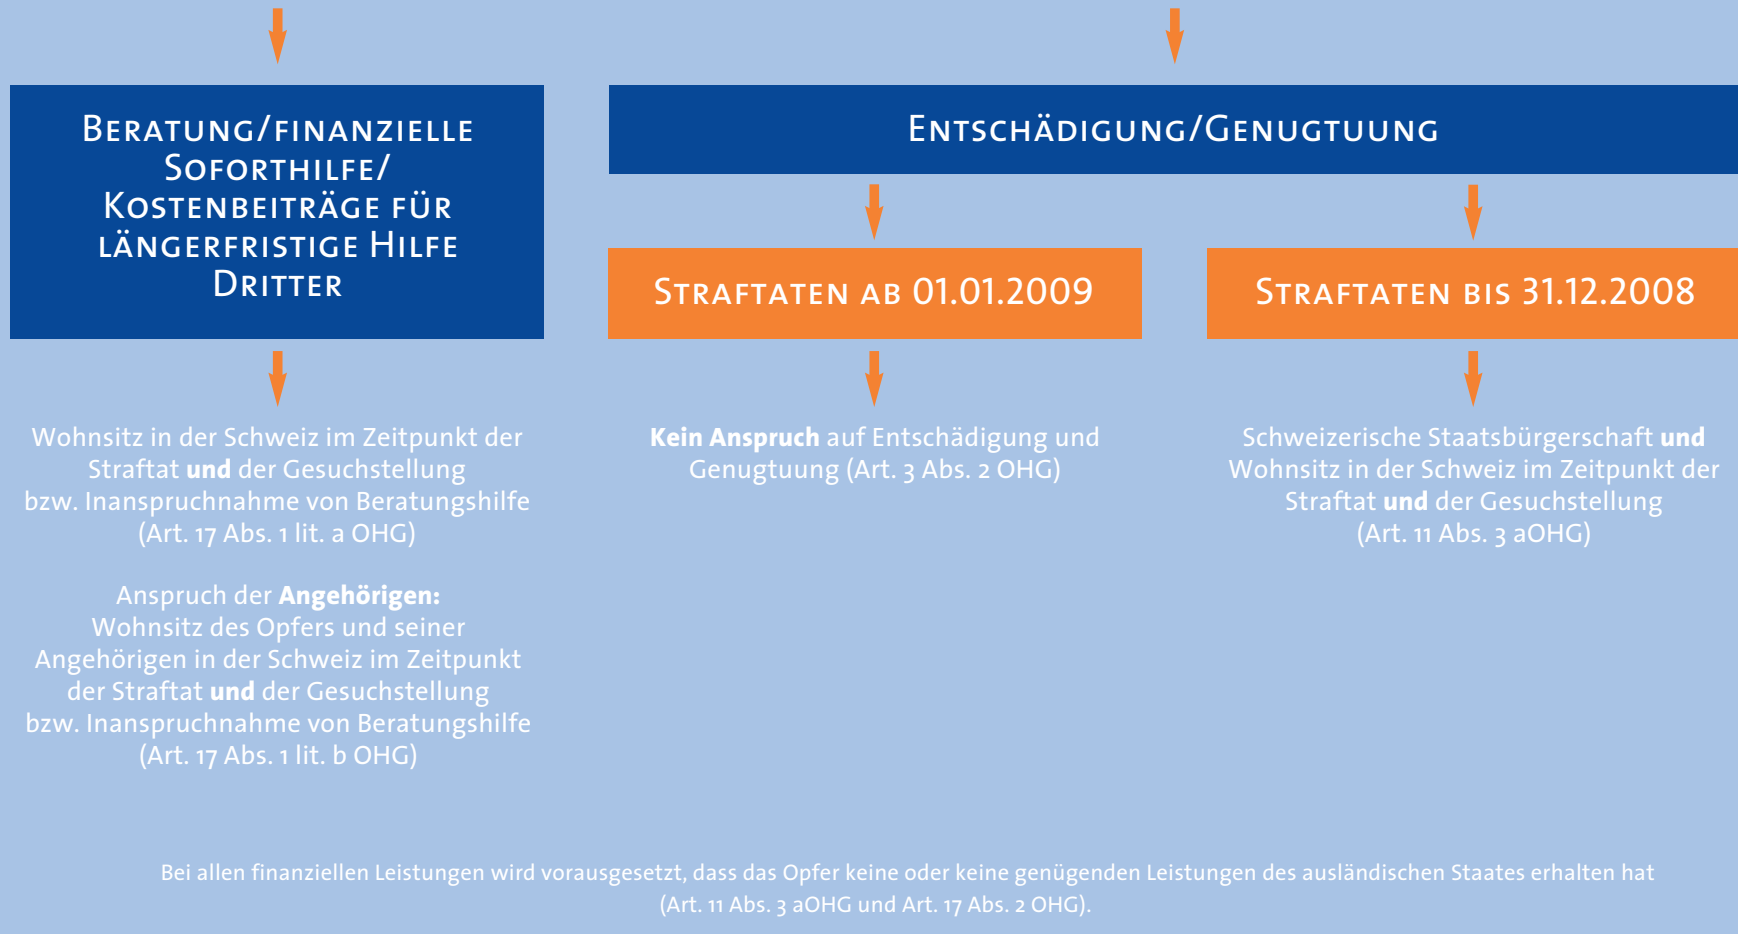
Beratung/finanzielle Soforthilfe/ Kostenbeiträge für längerfristige Hilfe Dritter

Entschädigung/Genugtuung

Straftaten ab 01.01.2009

Straftaten bis 31.12.2008

Wohnsitz in der Schweiz im Zeitpunkt der Straftat **und** der Gesuchstellung bzw. Inanspruchnahme von Beratungshilfe (Art. 17 Abs. 1 lit. a OHG)

Anspruch der **Angehörigen:** Wohnsitz des Opfers und seiner Angehörigen in der Schweiz im Zeitpunkt der Straftat **und** der Gesuchstellung bzw. Inanspruchnahme von Beratungshilfe (Art. 17 Abs. 1 lit. b OHG)

**Kein Anspruch** auf Entschädigung und Genugtuung (Art. 3 Abs. 2 OHG)

Schweizerische Staatsbürgerschaft **und** Wohnsitz in der Schweiz im Zeitpunkt der Straftat **und** der Gesuchstellung (Art. 11 Abs. 3 aOHG)

Bei allen finanziellen Leistungen wird vorausgesetzt, dass das Opfer keine oder keine genügenden Leistungen des ausländischen Staates erhalten hat (Art. 11 Abs. 3 aOHG und Art. 17 Abs. 2 OHG).